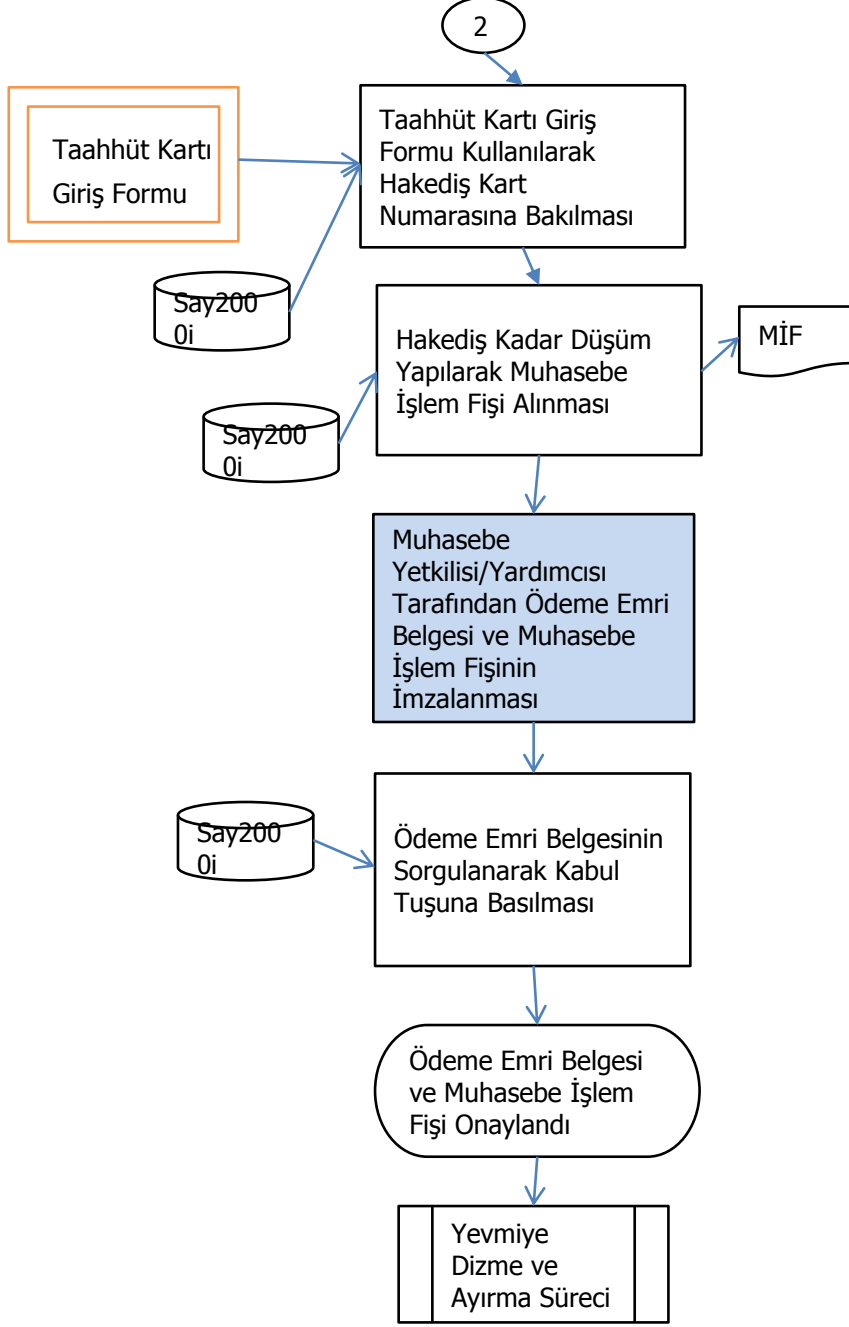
2

Taahhüt Kartı Giriş Formu

Taahhüt Kartı Giriş Formu Kullanılarak Hakediş Kart Numarasına Bakılması

Say2000i

Hakediş Kadar Düşüm Yapılarak Muhasebe İşlem Fişi Alınması

MİF

Say2000i

Muhasebe Yetkilisi/Yardımcısı Tarafından Ödeme Emri Belgesi ve Muhasebe İşlem Fişinin İmzalanması

Say2000i

Ödeme Emri Belgesinin Sorgulanarak Kabul Tuşuna Basılması

Ödeme Emri Belgesi ve Muhasebe İşlem Fişi Onaylandı

Yevmiye Dizme ve Ayırma Süreci